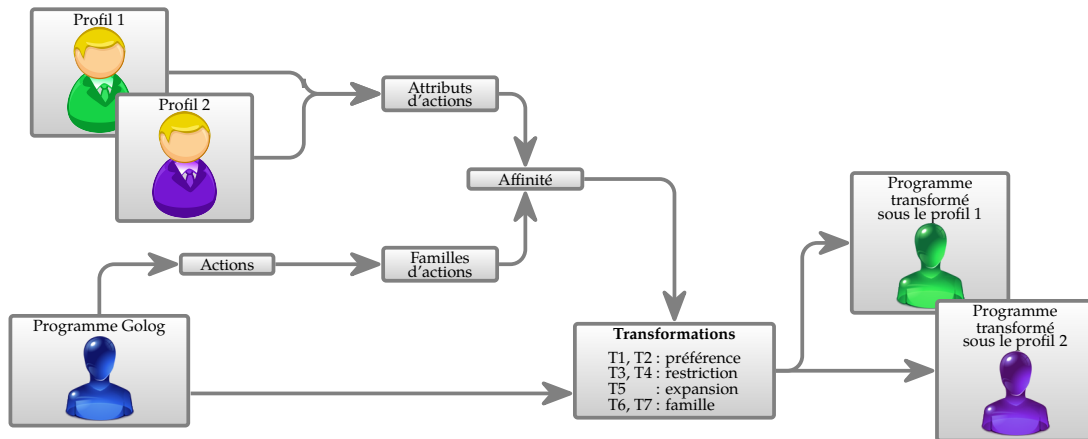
Profil 1

Profil 2

Attributs d'actions

Affinité

Actions

Familles d'actions

Programme Golog

Transformations

T1, T2 : préférence
T3, T4 : restriction
T5 : expansion
T6, T7 : famille

Programme transformé sous le profil 1

Programme transformé sous le profil 2